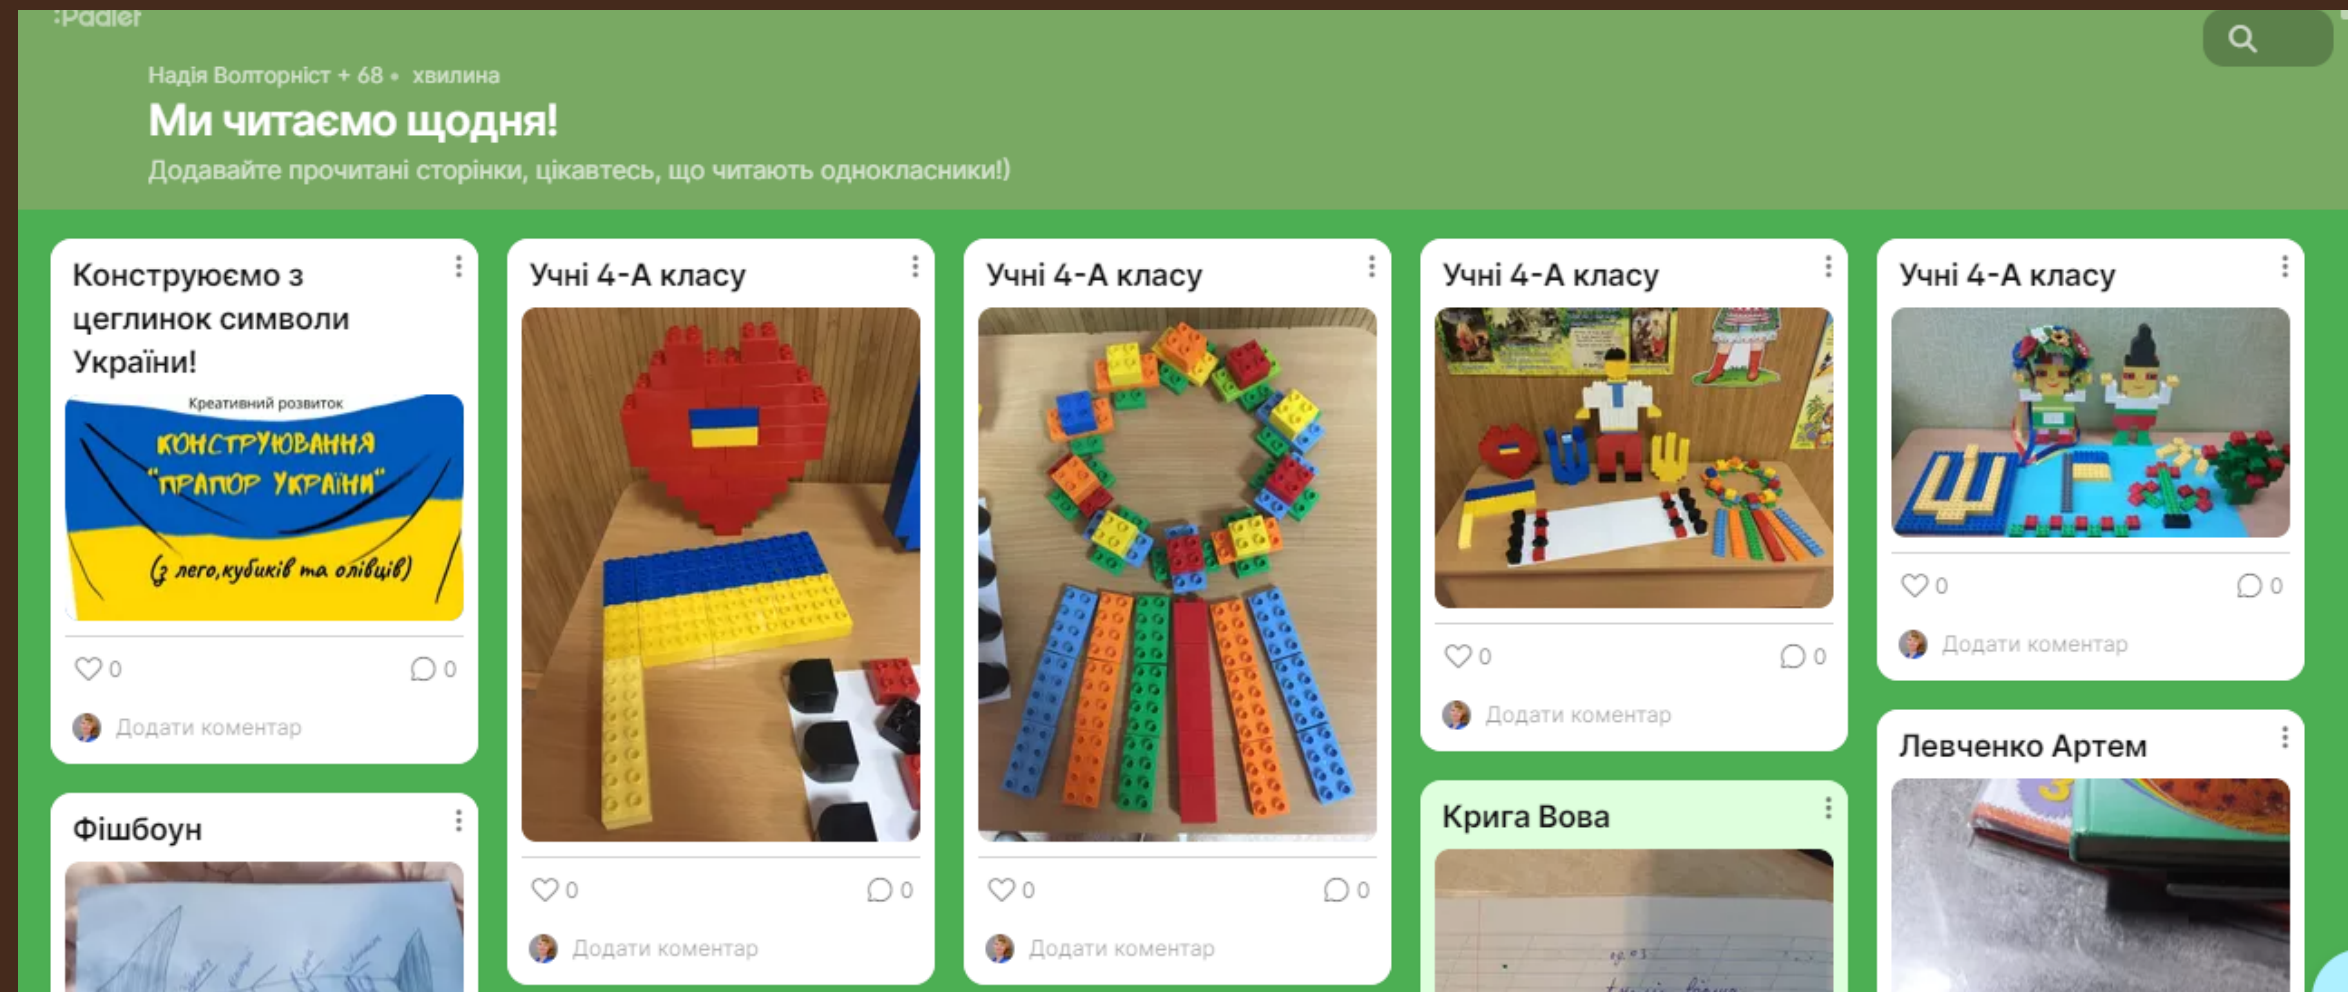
:Padlet

Надія Волторніст + 68 • хвилина

Ми читаємо щодня!

Додавайте прочитані сторінки, цікавтесь, що читають однокласники!)

Конструюємо з цеглинок символи України!

Креативний розвиток

КОНСТРУЮВАННЯ "ПРАПОР УКРАЇНИ"

(з лего,кубиків та олівців)

♡ 0 ◯ 0

Додати коментар

Фішбоун

Учні 4-А класу

♡ 0 ◯ 0

Додати коментар

Учні 4-А класу

♡ 0 ◯ 0

Додати коментар

Учні 4-А класу

♡ 0 ◯ 0

Додати коментар

Крига Вова

Учні 4-А класу

♡ 0 ◯ 0

Додати коментар

Левченко Артем